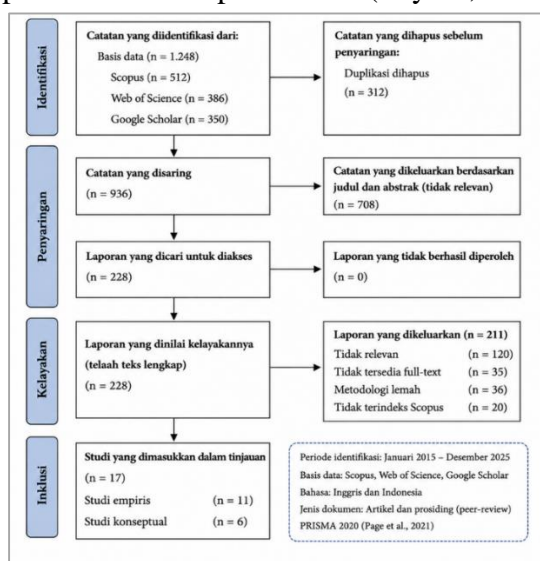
Identifikasi

Catatan yang diidentifikasi dari:
Basis data (n = 1.248)
Scopus (n = 512)
Web of Science (n = 386)
Google Scholar (n = 350)

Catatan yang dihapus sebelum penyaringan:
Duplikasi dihapus
(n = 312)

Penyaringan

Catatan yang disaring
(n = 936)

Catatan yang dikeluarkan berdasarkan judul dan abstrak (tidak relevan)
(n = 708)

Laporan yang dicari untuk diakses
(n = 228)

Laporan yang tidak berhasil diperoleh
(n = 0)

Kelayakan

Laporan yang dinilai kelayakannya (telaah teks lengkap)
(n = 228)

Laporan yang dikeluarkan (n = 211)
Tidak relevan (n = 120)
Tidak tersedia full-text (n = 35)
Metodologi lemah (n = 36)
Tidak terindeks Scopus (n = 20)

Inklusi

Studi yang dimasukkan dalam tinjauan
(n = 17)
Studi empiris (n = 11)
Studi konseptual (n = 6)

Periode identifikasi: Januari 2015 – Desember 2025
Basis data: Scopus, Web of Science, Google Scholar
Bahasa: Inggris dan Indonesia
Jenis dokumen: Artikel dan prosiding (peer-review)
PRISMA 2020 (Page et al., 2021)